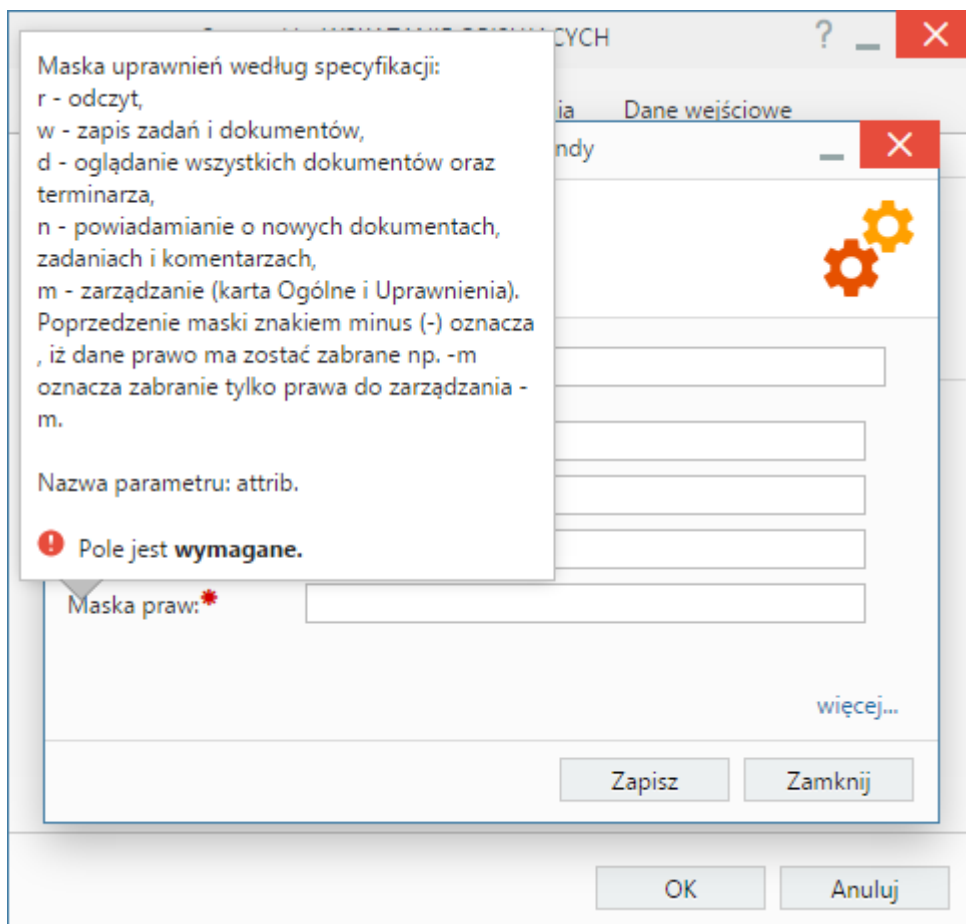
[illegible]CYCH

?

ia Dane wejściowe

ndy

Maska uprawnień według specyfikacji:
r - odczyt,
w - zapis zadań i dokumentów,
d - oglądanie wszystkich dokumentów oraz terminarza,
n - powiadamianie o nowych dokumentach, zadaniach i komentarzach,
m - zarządzanie (karta Ogólne i Uprawnienia).
Poprzedzenie maski znakiem minus (-) oznacza , iż dane prawo ma zostać zabrane np. -m oznacza zabranie tylko prawa do zarządzania - m.

Nazwa parametru: attrib.

Pole jest **wymagane.**

Maska praw:*

więcej...

Zapisz

Zamknij

OK

Anuluj